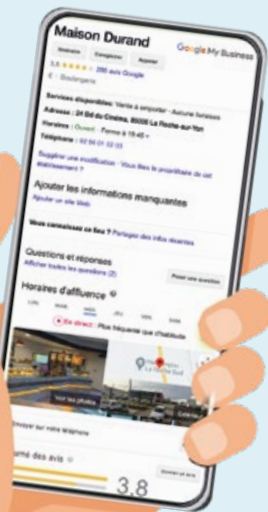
Maison Durand

Google My Business

Itinéraire Enregistrer Appeler

3,8 ★★★★☆ 286 avis Google

€ · Boulangerie

Services disponibles : Vente à emporter · Aucune livraison

Adresse : 24 Bd du Cinéma, 85000 La Roche-sur-Yon

Horaires : Ouvert · Ferme à 19:45

Téléphone : 02 50 01 02 03

Suggérer une modification · Vous êtes le propriétaire de cet établissement ?

Ajouter les informations manquantes

Ajouter un site Web

Vous connaissez ce lieu ? Partagez des infos récentes

Questions et réponses

Afficher toutes les questions (2)

Poser une question

Horaires d'affluence

LUN. MAR. MER. JEU. VEN. SAM.

En direct : Plus fréquenté que d'habitude

Voir les photos

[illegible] La Roche-Sud

Envoyer sur votre téléphone

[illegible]umé des avis

Donner un avis

3.8